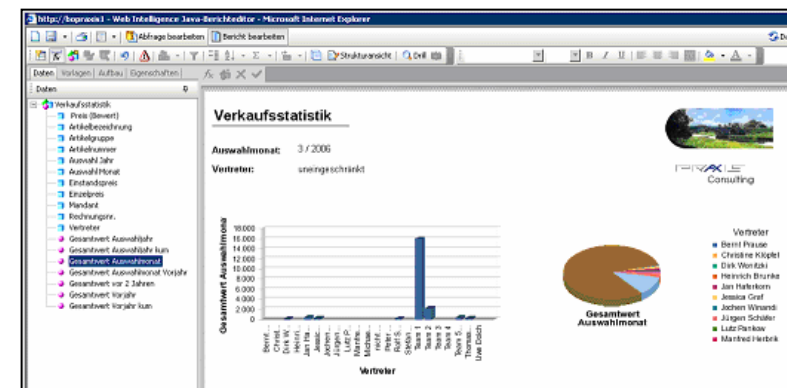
http://bopraxis1 - Web Intelligence Java-Berichteditor - Microsoft Internet Explorer

Abfrage bearbeiten | Bericht bearbeiten

Strukturansicht | Drill

Daten | Vorlagen | Aufbau | Eigenschaften

Daten

Verkaufsstatistik
Preis (Bewert)
Artikelbezeichnung
Artikelgruppe
Artikelnummer
Auswahl Jahr
Auswahl Monat
Einstandspreis
Einzelpreis
Mandant
Rechnungsnr.
Vertreter
Gesamtwert Auswahljahr
Gesamtwert Auswahljahr kum
Gesamtwert Auswahlmonat
Gesamtwert Auswahlmonat Vorjahr
Gesamtwert vor 2 Jahren
Gesamtwert Vorjahr
Gesamtwert Vorjahr kum

Verkaufsstatistik

Auswahlmonat: 3 / 2006

Vertreter: uneingeschränkt

PRAXIS Consulting

Gesamtwert Auswahlmonat

18.000
16.000
14.000
12.000
10.000
8.000
6.000
4.000
2.000
0

Bernt ... Christ... Dirk W... Heinri... Jan H... Jessic... Jochen ... Lutz P... Manfre... Michae... Nicht ... Peter ... Rolf S... Stefan ... Team 1 Team 2 Team 3 Team 4 Team 5 Thomas ... Uwe Dosch

Vertreter

Gesamtwert Auswahlmonat

Vertreter
Bernt Prause
Christine Klöpfel
Dirk Wontzki
Heinrich Brunke
Jan Hafenkorn
Jessica Graf
Jochen Winandi
Jürgen Schäfer
Lutz Pankow
Manfred Herbrik